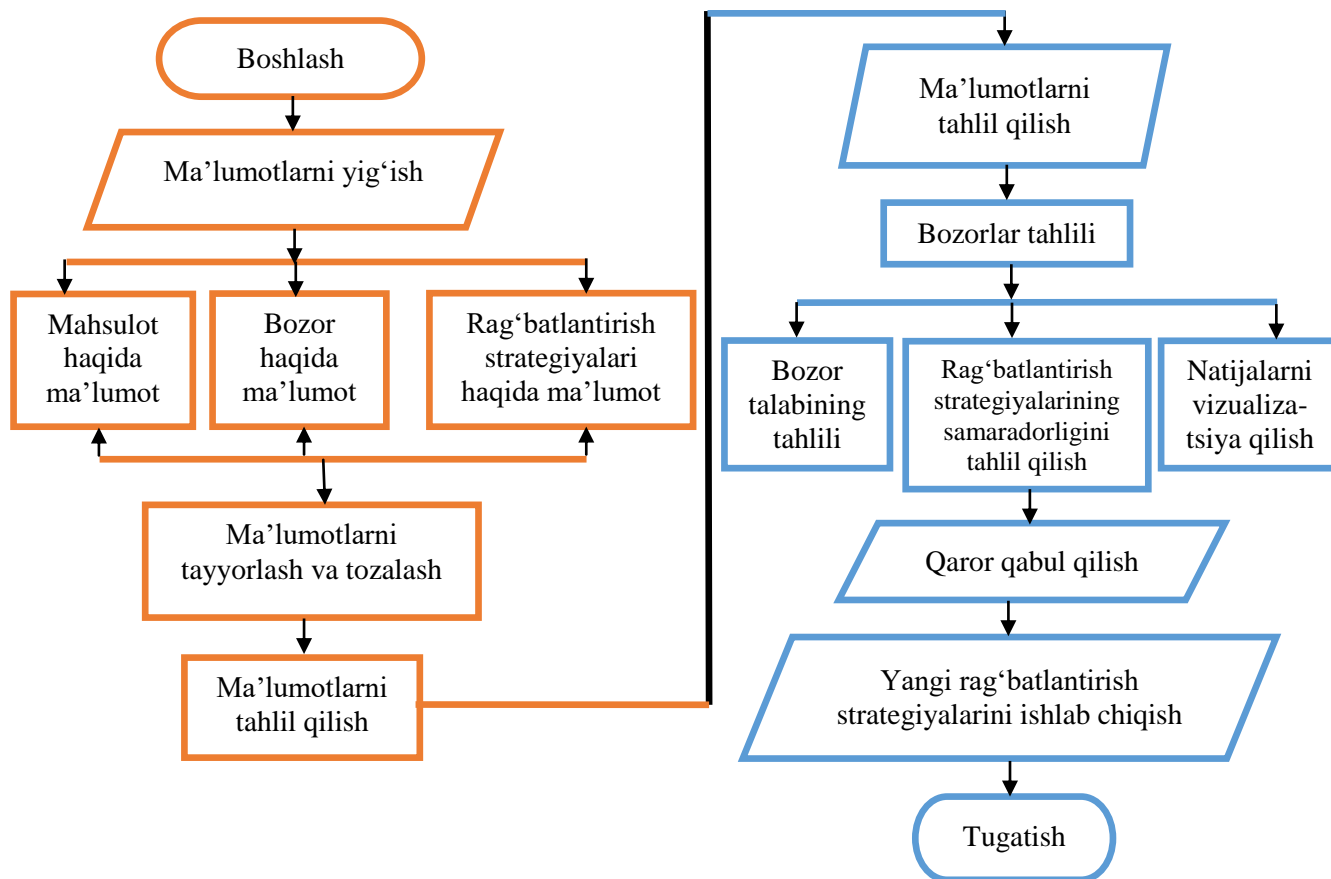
Boshlash

Ma'lumotlarni yig'ish

Mahsulot haqida ma'lumot

Bozor haqida ma'lumot

Rag'batlantirish strategiyalari haqida ma'lumot

Ma'lumotlarni tayyorlash va tozalash

Ma'lumotlarni tahlil qilish

Ma'lumotlarni tahlil qilish

Bozorlar tahlili

Bozor talabining tahlili

Rag'batlantirish strategiyalarining samaradorligini tahlil qilish

Natijalarni vizualizatsiya qilish

Qaror qabul qilish

Yangi rag'batlantirish strategiyalarini ishlab chiqish

Tugatish